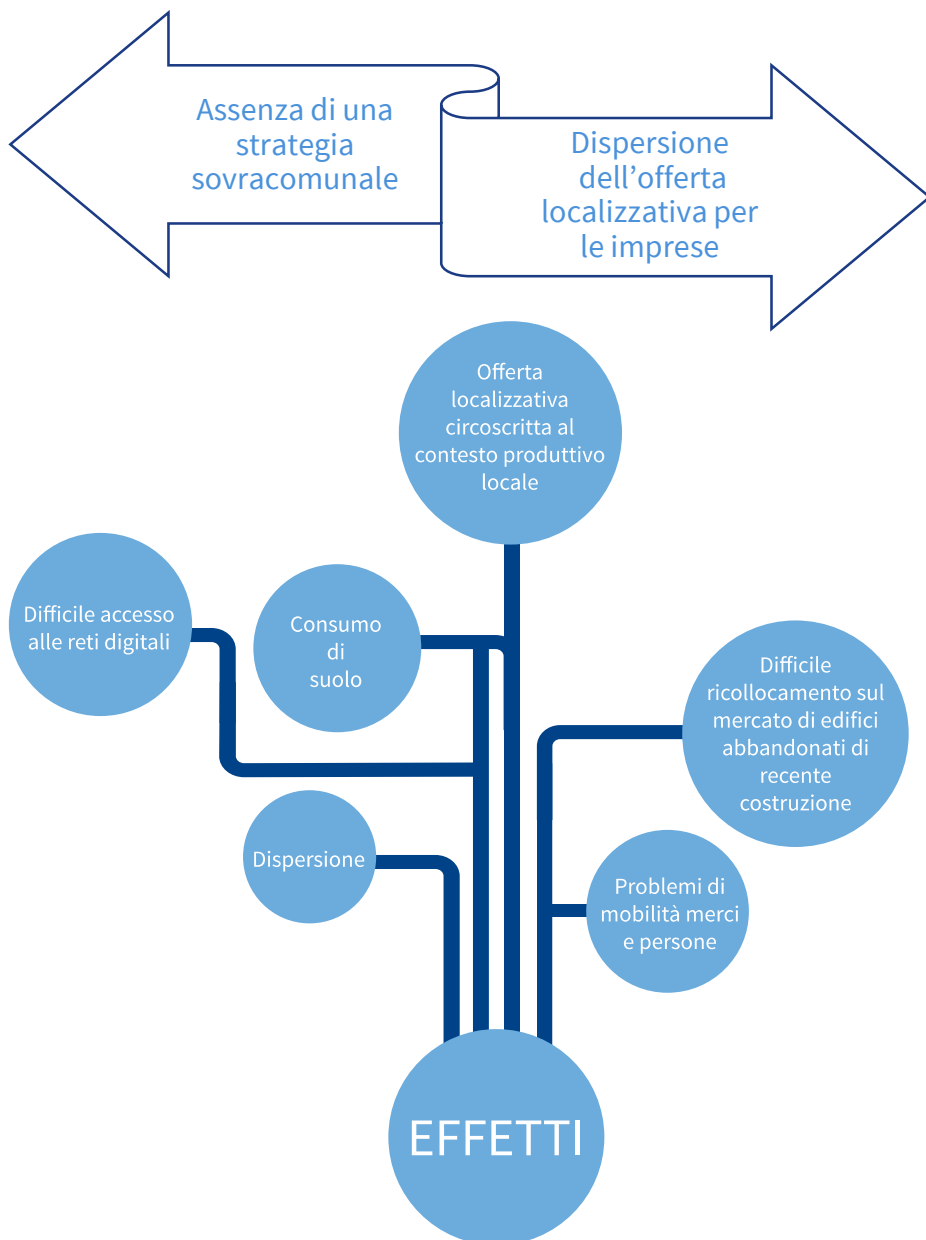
Assenza di una strategia sovracomunale

Dispersione dell’offerta localizzativa per le imprese

Offerta localizzativa circoscritta al contesto produttivo locale

Difficile accesso alle reti digitali

Consumo di suolo

Difficile ricollocamento sul mercato di edifici abbandonati di recente costruzione

Dispersione

Problemi di mobilità merci e persone

EFFETTI